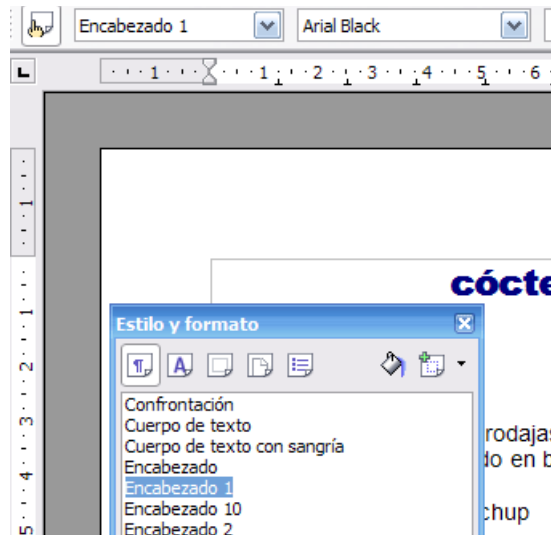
Encabezado 1

Arial Black

1 · 1 · 2 · 3 · 4 · 5 · 6

1
1
2
3
4
5

cócte

Estilo y formato

Confrontación
Cuerpo de texto
Cuerpo de texto con sangría
Encabezado
Encabezado 1
Encabezado 10
Encabezado 2

rodajas
do en b
chup